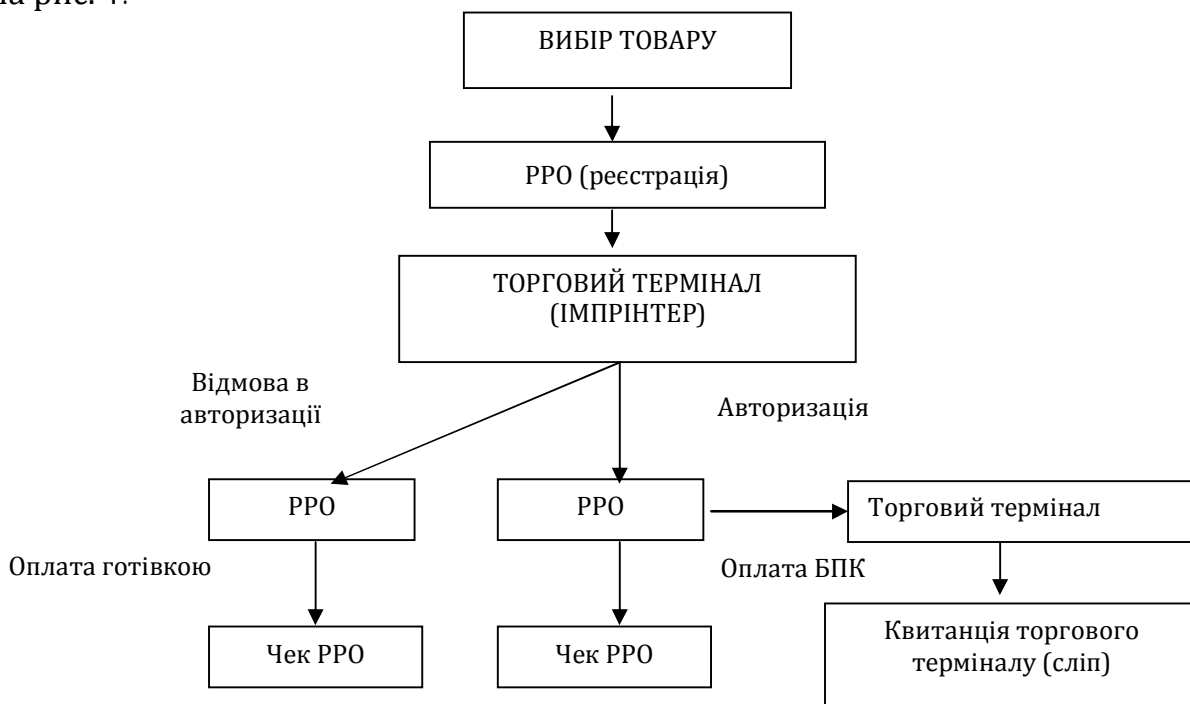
на рис. 4.

ВИБІР ТОВАРУ

РРО (реєстрація)

ТОРГОВИЙ ТЕРМІНАЛ (ІМПРІНТЕР)

Відмова в авторизації

Авторизація

РРО

РРО

Торговий термінал

Оплата готівкою

Оплата БПК

Чек РРО

Чек РРО

Квитанція торгового терміналу (сліп)